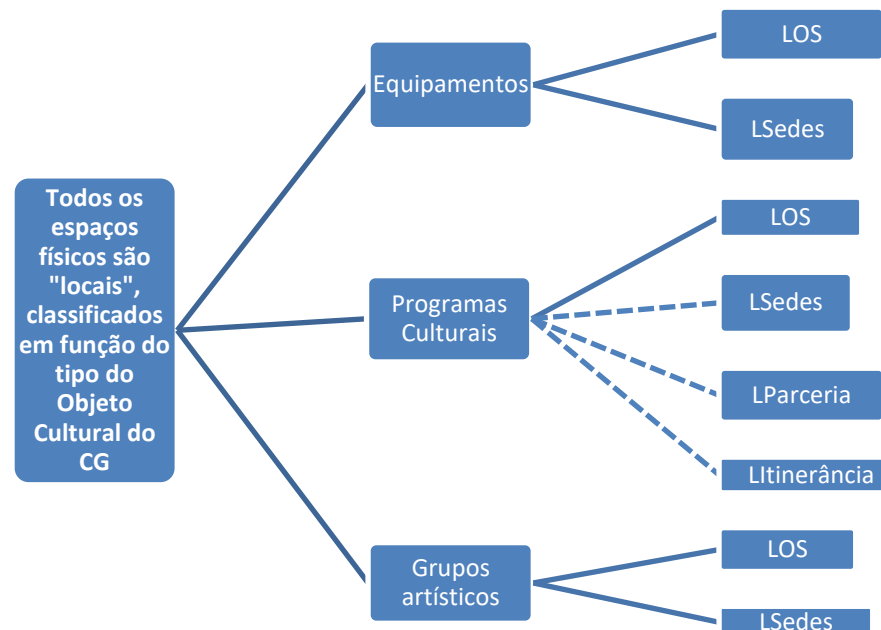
Todos os espaços físicos são "locais", classificados em função do tipo do Objeto Cultural do CG

Equipamentos

LOS

LSedes

Programas Culturais

LOS

LSedes

LParceria

LItinerância

Grupos artísticos

LOS

LSedes